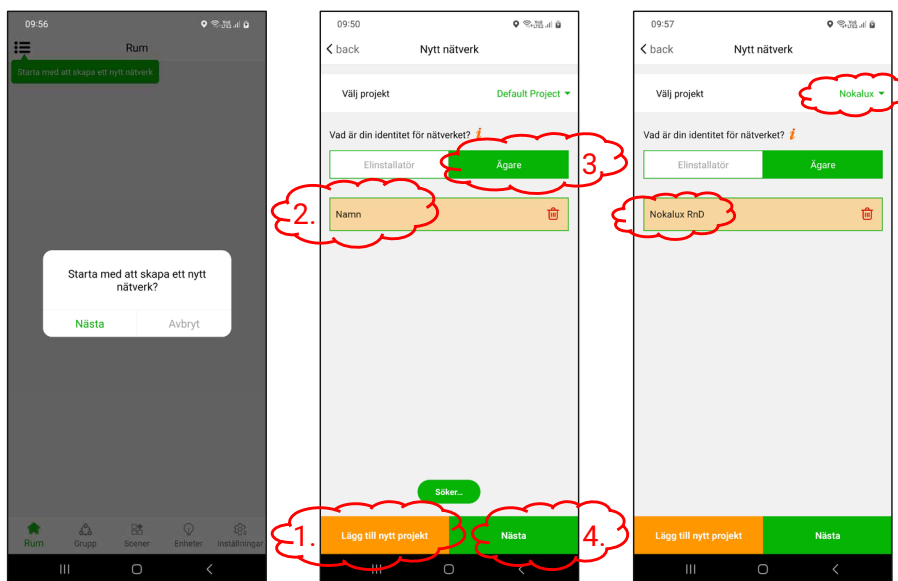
09:56

Rum

Starta med att skapa ett nytt nätverk

Starta med att skapa ett nytt nätverk?

Nästa Avbryt

Rum Grupp Scener Enheter Inställningar

09:50

back Nytt nätverk

Välj projekt Default Project

Vad är din identitet för nätverket?

Elinstallatör Ägare

3.

2.

Namn

Söker...

1.

Lägg till nytt projekt

Nästa

4.

09:57

back Nytt nätverk

Välj projekt Nokalux

Vad är din identitet för nätverket?

Elinstallatör Ägare

Nokalux RnD

Lägg till nytt projekt Nästa